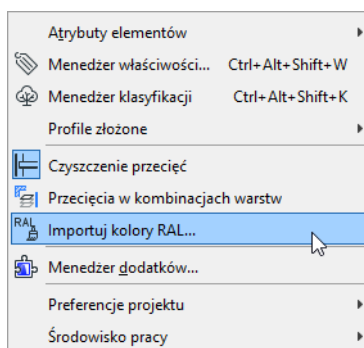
Atrybuty elementów
Menedżer właściwości... Ctrl+Alt+Shift+W
Menedżer klasyfikacji Ctrl+Alt+Shift+K
Profile złożone
Czyszczenie przecięć
Przecięcia w kombinacjach warstw
RAL Importuj kolory RAL...
Menedżer dodatków...
Preferencje projektu
Środowisko pracy